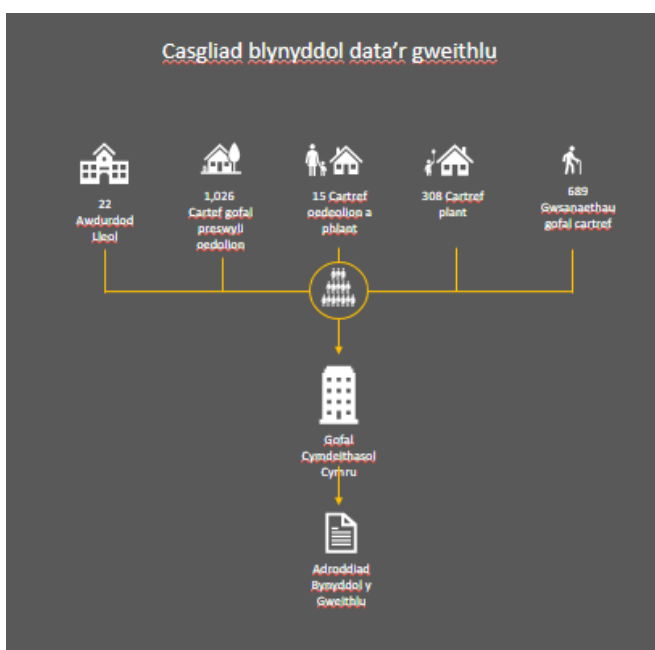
Casgliad blynyddol data'r gweithlu

22 Awdurdod Lleol

1,026 Cartef gofal preswyl i oedolion

15 Cartref oedeolion a phlant

308 Cartref plant

689 Gwsanaethau gofal cartref

Gofal Cymdeithasol Cymru

Adroddiad Bynyddol y Gweithlu